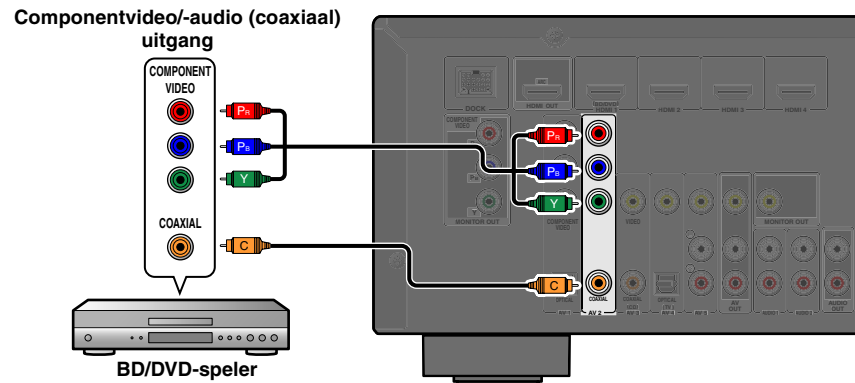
Componentvideo/-audio (coaxiaal) uitgang

COMPONENT VIDEO

$P_R$

$P_B$

Y

COAXIAL

C

$P_R$

$P_B$

Y

C

DOCK

HDMI OUT

HDMI 1

HDMI 2

HDMI 3

HDMI 4

COMPONENT VIDEO

MONITOR OUT

COMPONENT VIDEO

VIDEO

MONITOR OUT

COAXIAL

AV 2

OPTICAL

AV 1

AV 3

AV 4

AV 5

AV OUT

AUDIO 1

AUDIO 2

AUDIO OUT

BD/DVD-speler